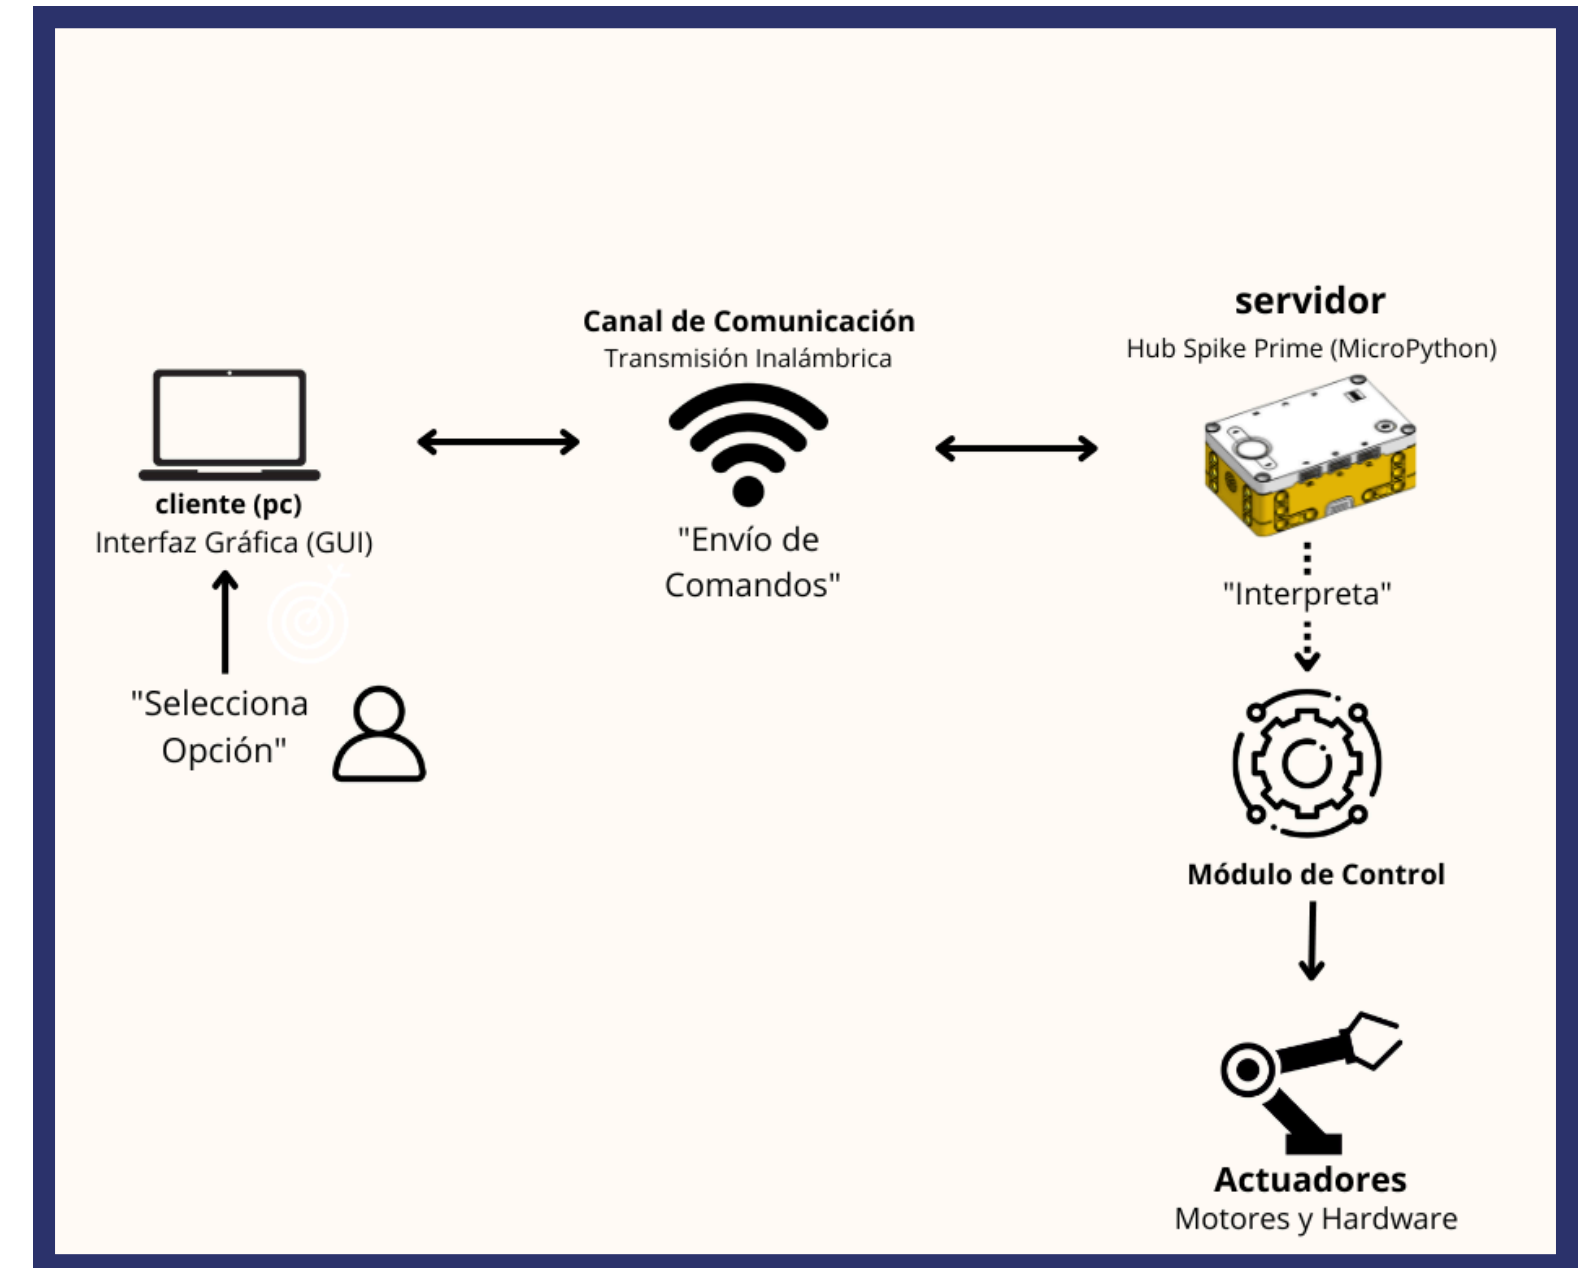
Canal de Comunicación
Transmisión Inalámbrica

servidor
Hub Spike Prime (MicroPython)

cliente (pc)
Interfaz Gráfica (GUI)

"Envío de Comandos"

"Interpreta"

"Selecciona Opción"

Módulo de Control

Actuadores
Motores y Hardware